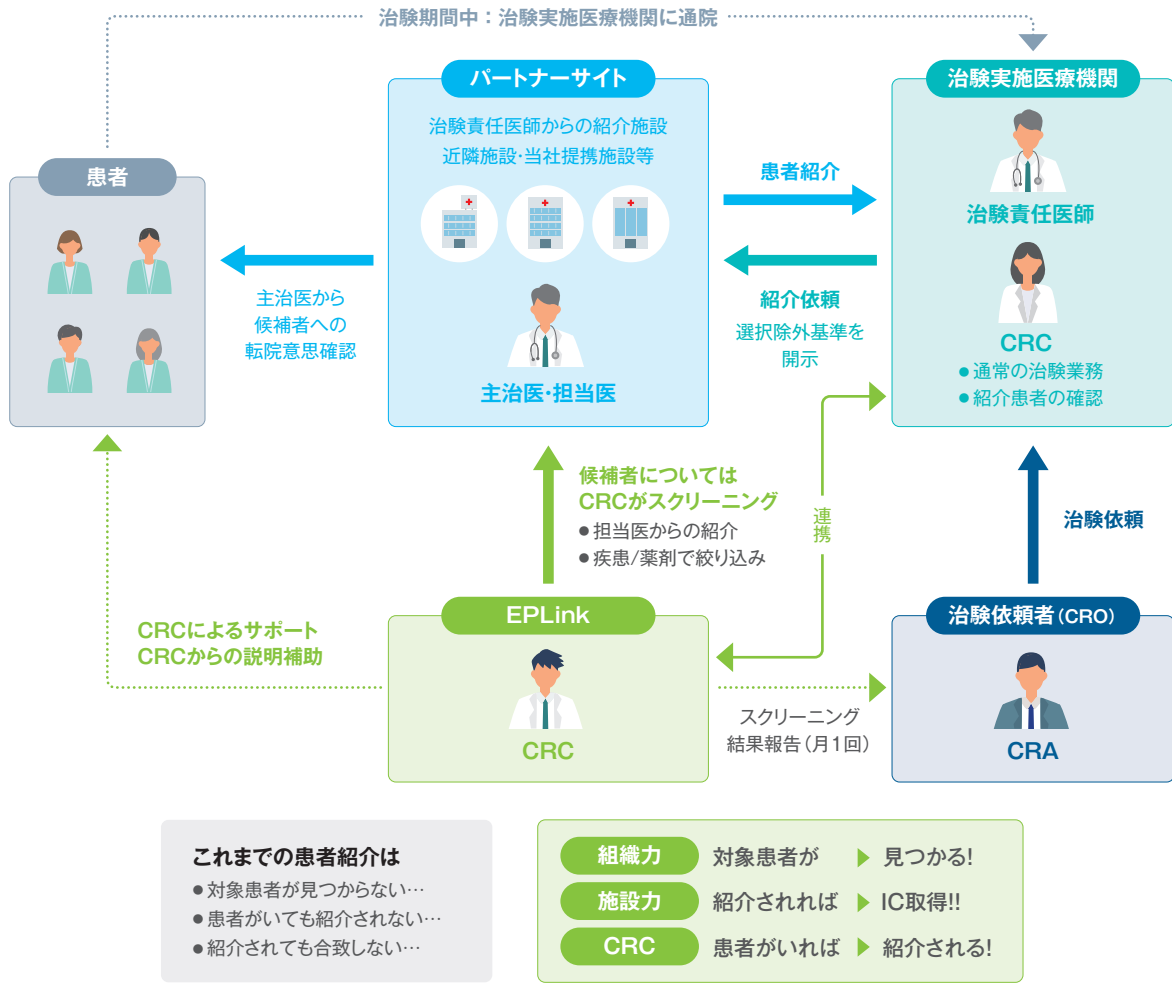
治験期間中：治験実施医療機関に通院

患者

パートナーサイト

治験責任医師からの紹介施設
近隣施設・当社提携施設等

主治医・担当医

主治医から
候補者への
転院意思確認

患者紹介

紹介依頼
選択除外基準を
開示

治験実施医療機関

治験責任医師

CRC
● 通常の治験業務
● 紹介患者の確認

候補者については
CRCがスクリーニング
● 担当医からの紹介
● 疾患/薬剤で絞り込み

連携

治験依頼

CRCによるサポート
CRCからの説明補助

EPLink

CRC

スクリーニング
結果報告（月1回）

治験依頼者（CRO）

CRA

これまでの患者紹介は
● 対象患者が見つからない…
● 患者がいても紹介されない…
● 紹介されても合致しない…

| 組織力 | 対象患者が | 見つかる! |
|---|---|---|
| 施設力 | 紹介されれば | IC取得!! |
| CRC | 患者がいれば | 紹介される! |